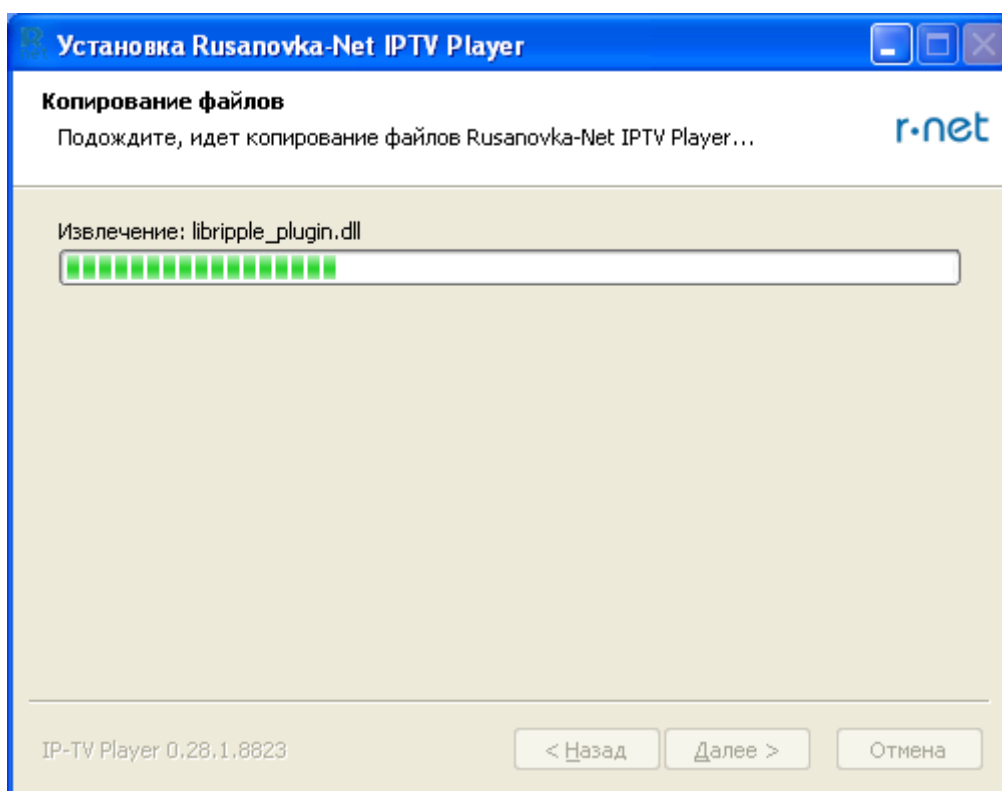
Установка Rusanovka-Net IPTV Player

Копирование файлов

Подождите, идет копирование файлов Rusanovka-Net IPTV Player...

r·net

Извлечение: libripple_plugin.dll

IP-TV Player 0.28.1.8823

< Назад

Далее >

Отмена